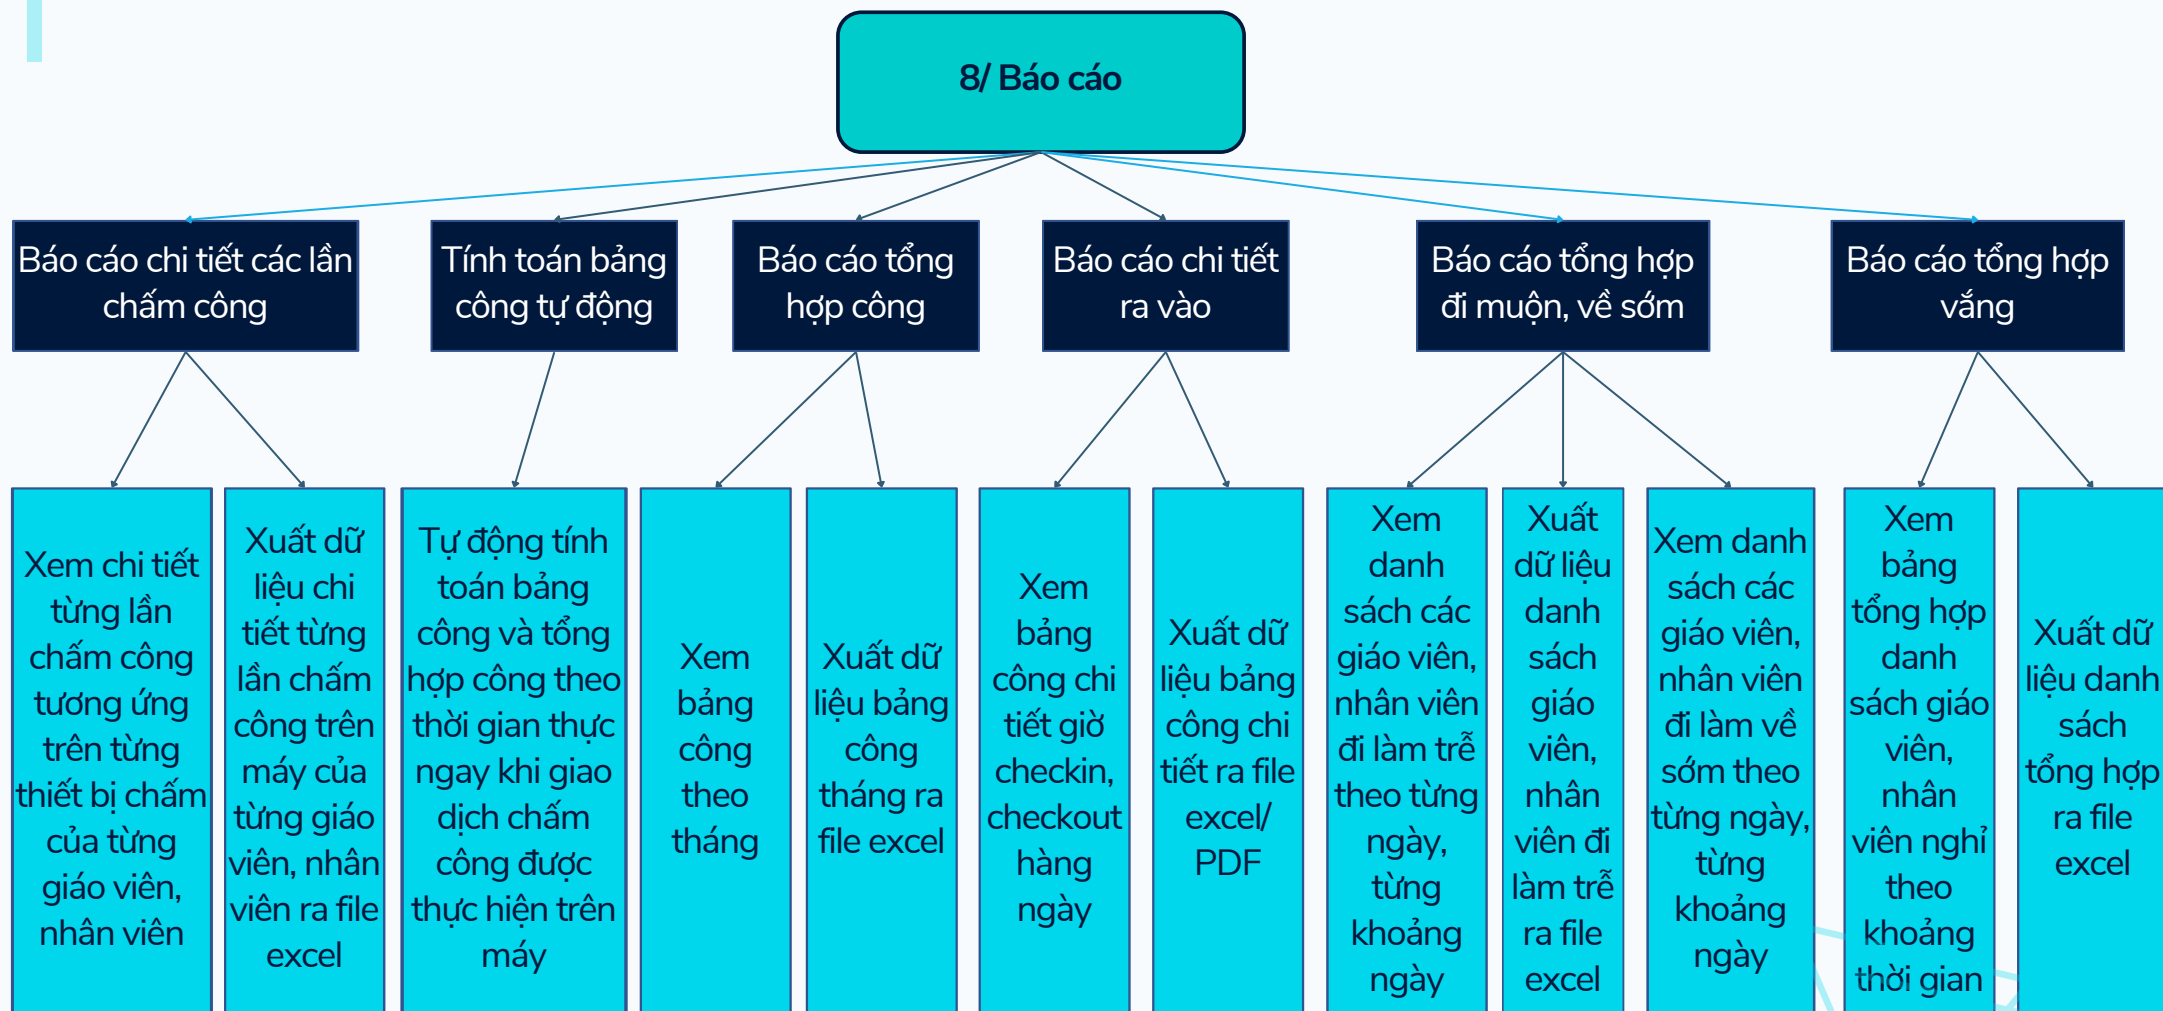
8/ Báo cáo

Báo cáo chi tiết các lần chấm công

Tính toán bảng công tự động

Báo cáo tổng hợp công

Báo cáo chi tiết ra vào

Báo cáo tổng hợp đi muộn, về sớm

Báo cáo tổng hợp vắng

Xem chi tiết từng lần chấm công tương ứng trên từng thiết bị chấm của từng giáo viên, nhân viên

Xuất dữ liệu chi tiết từng lần chấm công trên máy của từng giáo viên, nhân viên ra file excel

Tự động tính toán bảng công và tổng hợp công theo thời gian thực ngay khi giao dịch chấm công được thực hiện trên máy

Xem bảng công theo tháng

Xuất dữ liệu bảng công tháng ra file excel

Xem bảng công chi tiết giờ checkin, checkout hàng ngày

Xuất dữ liệu bảng công chi tiết ra file excel/ PDF

Xem danh sách các giáo viên, nhân viên đi làm trễ theo từng ngày, từng khoảng ngày

Xuất dữ liệu danh sách giáo viên, nhân viên đi làm trễ ra file excel

Xem danh sách các giáo viên, nhân viên đi làm về sớm theo từng ngày, từng khoảng ngày

Xem bảng tổng hợp danh sách giáo viên, nhân viên nghỉ theo khoảng thời gian

Xuất dữ liệu danh sách tổng hợp ra file excel